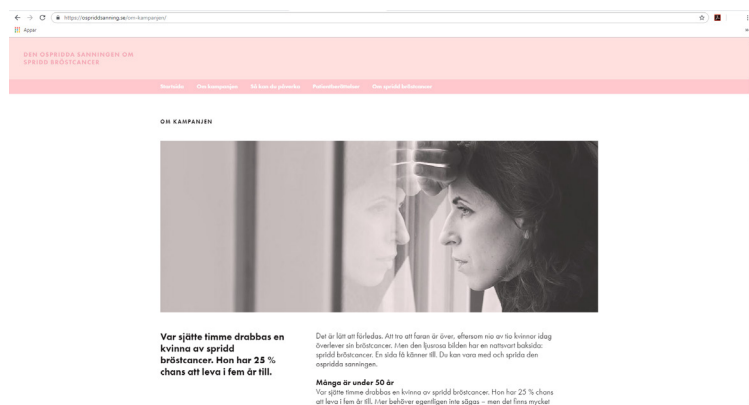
https://ospriddsanning.se/om-kampanjen/
Appar

DEN OSPRIDDA SANNINGEN OM SPRIDD BRÖSTCANCER

Startsida Om kampanjen Så kan du påverka Patientberättelser Om spridd bröstcancer

OM KAMPANJEN

Var sjätte timme drabbas en kvinna av spridd bröstcancer. Hon har 25 % chans att leva i fem år till.

Det är lätt att förledas. Att tro att faran är över, eftersom nio av tio kvinnor idag överlever sin bröstcancer. Men den ljusrosa bilden har en nattsvart baksida: spridd bröstcancer. En sida få känner till. Du kan vara med och sprida den ospridda sanningen.

Många är under 50 år
Var sjätte timme drabbas en kvinna av spridd bröstcancer. Hon har 25 % chans att leva i fem år till. Mer behöver egentligen inte sägas – men det finns mycket